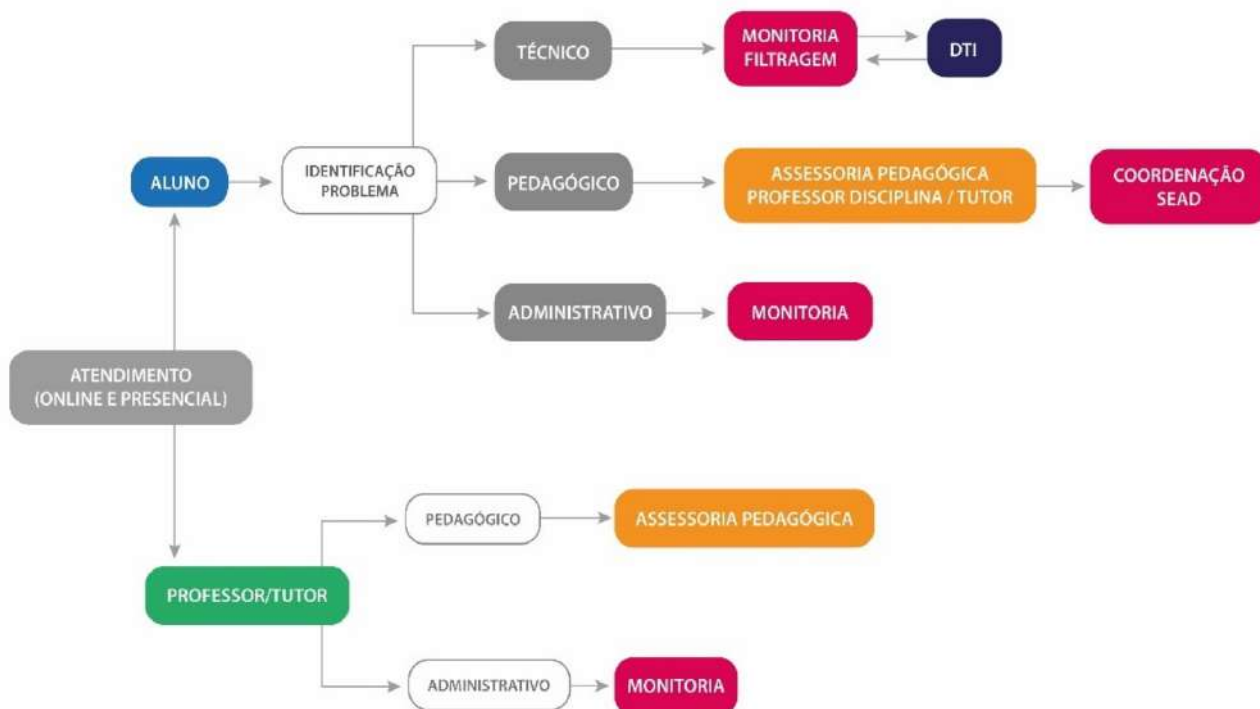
TÉCNICO

MONITORIA FILTRAGEM

DTI

ALUNO

IDENTIFICAÇÃO PROBLEMA

PEDAGÓGICO

ASSESSORIA PEDAGÓGICA PROFESSOR DISCIPLINA / TUTOR

COORDENAÇÃO SEAD

ADMINISTRATIVO

MONITORIA

ATENDIMENTO (ONLINE E PRESENCIAL)

PEDAGÓGICO

ASSESSORIA PEDAGÓGICA

PROFESSOR/TUTOR

ADMINISTRATIVO

MONITORIA